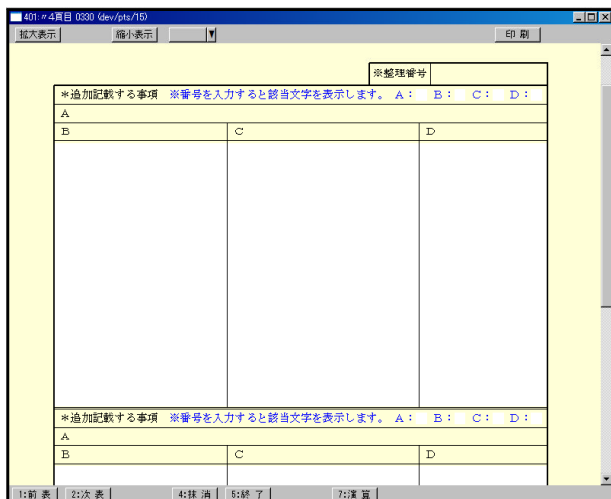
401:〃4頁目 0330 (dev/pts/15)

拡大表示 縮小表示 ▼ 印 刷

※整理番号

＊追加記載する事項 ※番号を入力すると該当文字を表示します。 A： B： C： D：

| A | | |
|---|---|---|
| B | C | D |
| | | |

＊追加記載する事項 ※番号を入力すると該当文字を表示します。 A： B： C： D：

| A | | |
|---|---|---|
| B | C | D |
| | | |

1:前 表 2:次 表 4:抹 消 5:終 了 7:演 算